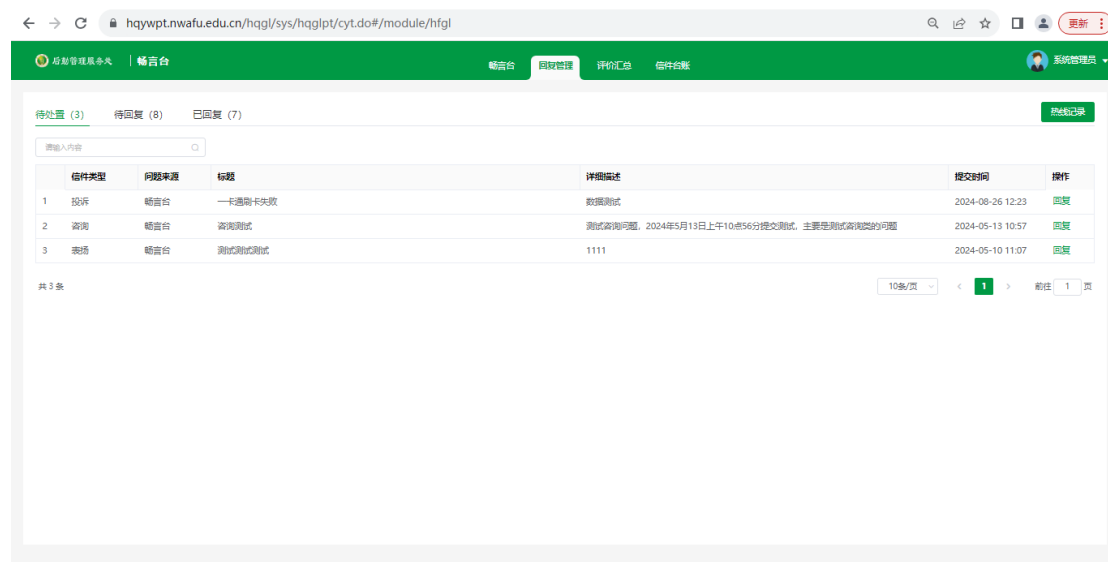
hqywpt.nwafu.edu.cn/hqgl/sys/hqglpt/cyt.do#/module/hfgl

更新

后勤管理服务处 | 畅言台

畅言台 回复管理 评价汇总 信件台账

系统管理员

待处置（3） 待回复（8） 已回复（7）

热线记录

请输入内容

| | 信件类型 | 问题来源 | 标题 | 详细描述 | 提交时间 | 操作 |
|---|---|---|---|---|---|---|
| 1 | 投诉 | 畅言台 | 一卡通刷卡失败 | 数据测试 | 2024-08-26 12:23 | 回复 |
| 2 | 咨询 | 畅言台 | 咨询测试 | 测试咨询问题，2024年5月13日上午10点56分提交测试，主要是测试咨询类的问题 | 2024-05-13 10:57 | 回复 |
| 3 | 表扬 | 畅言台 | 测试测试测试 | 1111 | 2024-05-10 11:07 | 回复 |

共 3 条

10条/页 < 1 > 前往 1 页